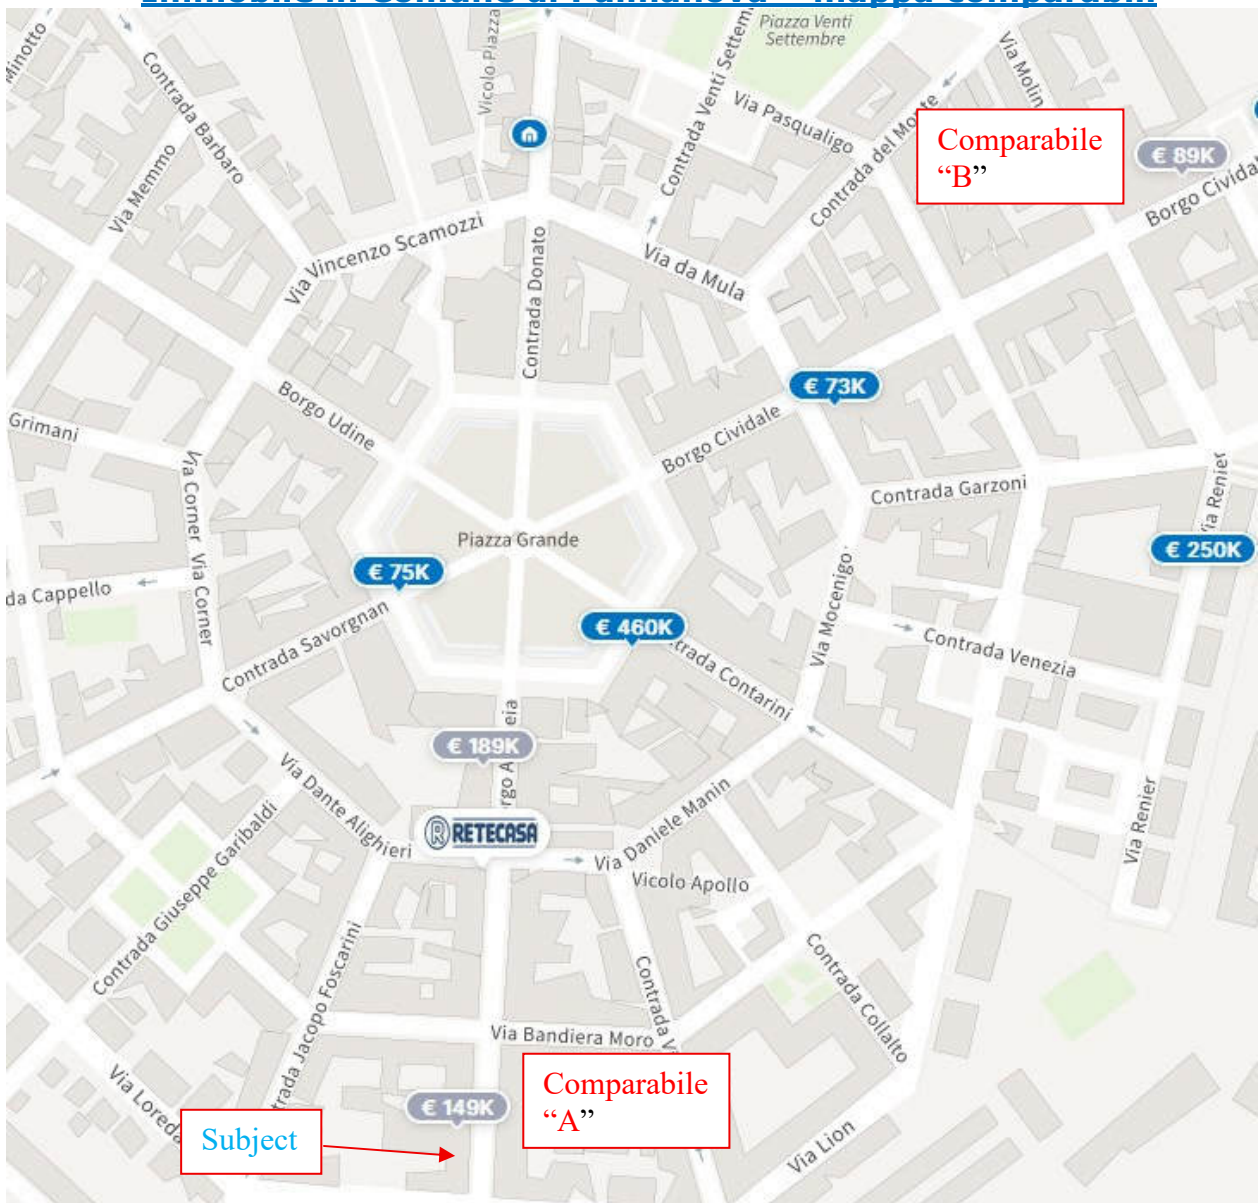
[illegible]

Piazza Venti Settembre

Comparabile "B"

€ 89K

Via Molin

Borgo Civida

Contrada del Monte

Via Pasqualigo

Contrada Venti Settem

Vicolo Piazza

Contrada Barbaro

Via Memmo

Minotto

Via Vincenzo Scamozzi

Contrada Donato

Via da Mula

€ 73K

Borgo Udine

Grimani

Borgo Cividale

Contrada Garzoni

Via Renier

€ 250K

Piazza Grande

Via Corner

Via Corner

da Cappello

€ 75K

Contrada Savorgnan

€ 460K

trada Contarini

Via Mocenigo

Contrada Venezia

€ 189K

eia

rgo A

Via Dante Alighieri

RETECASA

Via Daniele Manin

Vicolo Apollo

Via Renier

Contrada Giuseppe Garibaldi

Contrada Jacopo Foscarini

Contrada

Contrada Collalto

Via Bandiera Moro

Via Loreda

€ 149K

Comparabile "A"

Subject

Via Lion